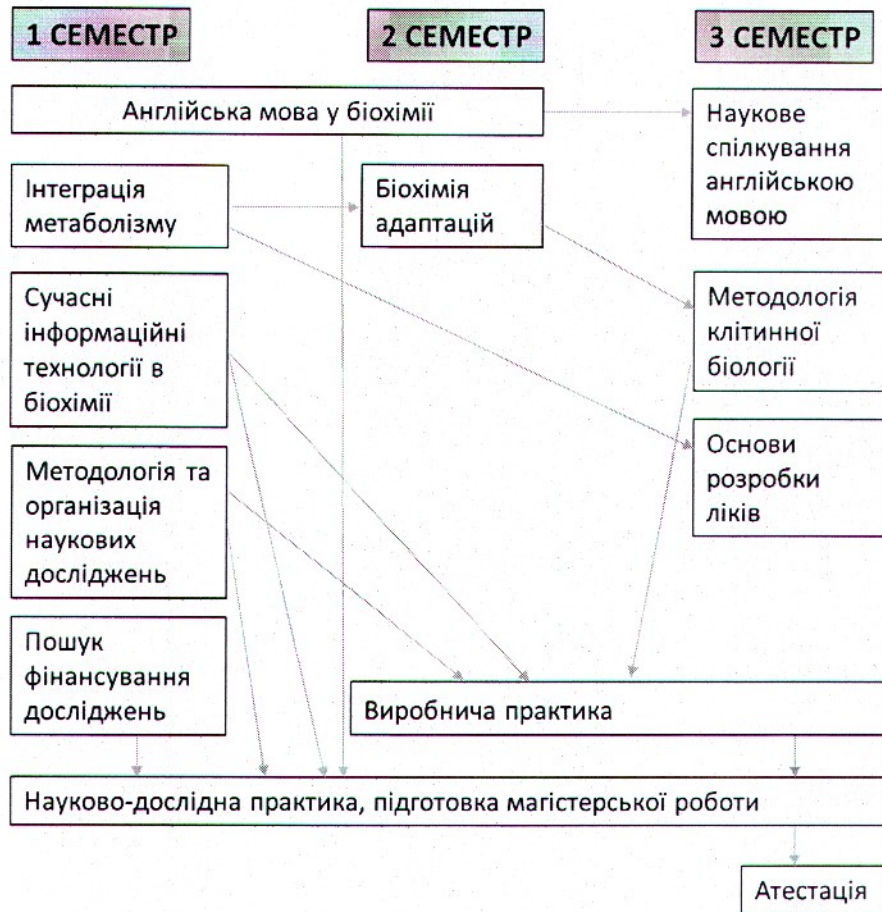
1 СЕМЕСТР

2 СЕМЕСТР

3 СЕМЕСТР

Англійська мова у біохімії

Наукове спілкування англійською мовою

Інтеграція метаболізму

Біохімія адаптацій

Сучасні інформаційні технології в біохімії

Методологія клітинної біології

Основи розробки ліків

Методологія та організація наукових досліджень

Пошук фінансування досліджень

Виробнича практика

Науково-дослідна практика, підготовка магістерської роботи

Атестація